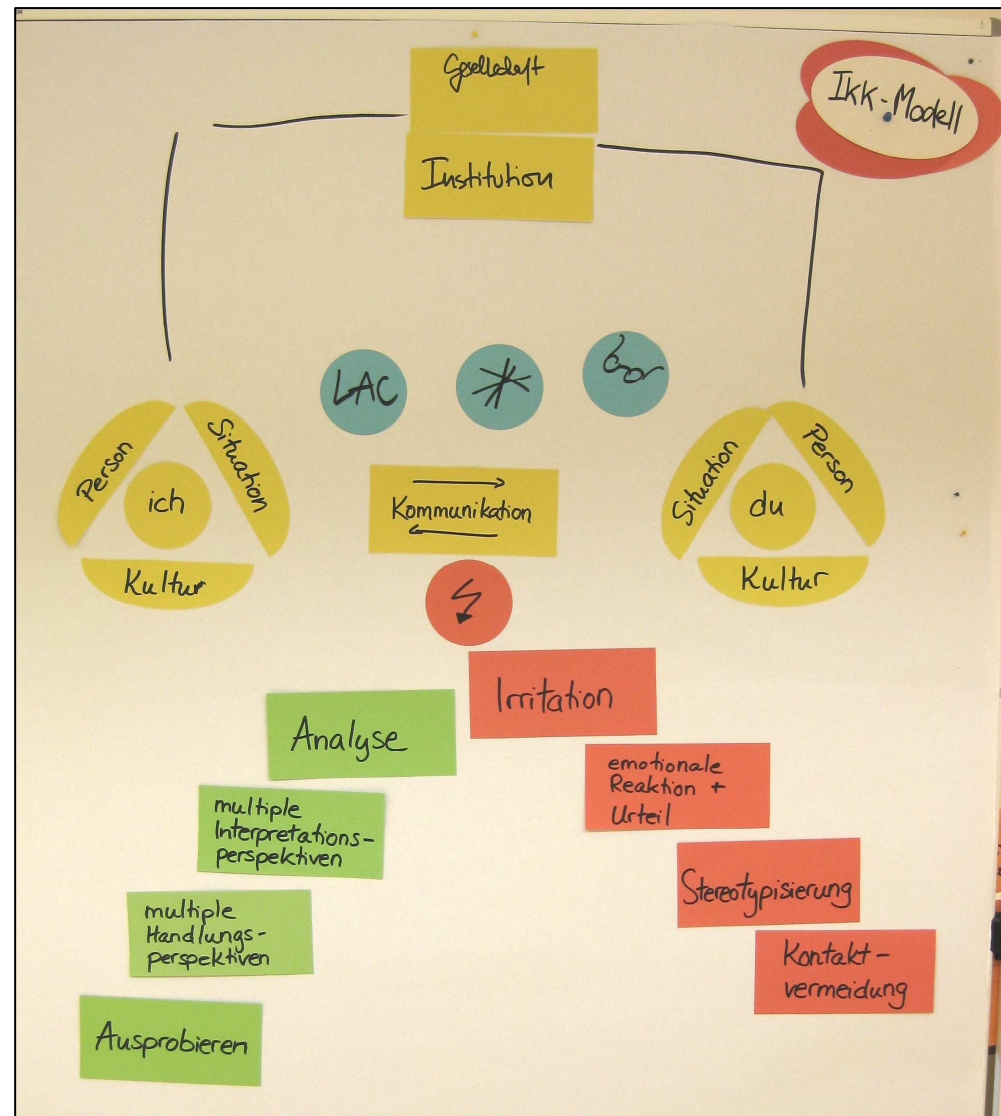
Gesellschaft

Institution

Ikk-Modell

LAC

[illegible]

Person
Situation
ich
Kultur

Kommunikation

Situation
Person
du
Kultur

Irritation

Analyse

emotionale Reaktion + Urteil

multiple Interpretationsperspektiven

Stereotypisierung

multiple Handlungsperspektiven

Kontaktvermeidung

Ausprobieren